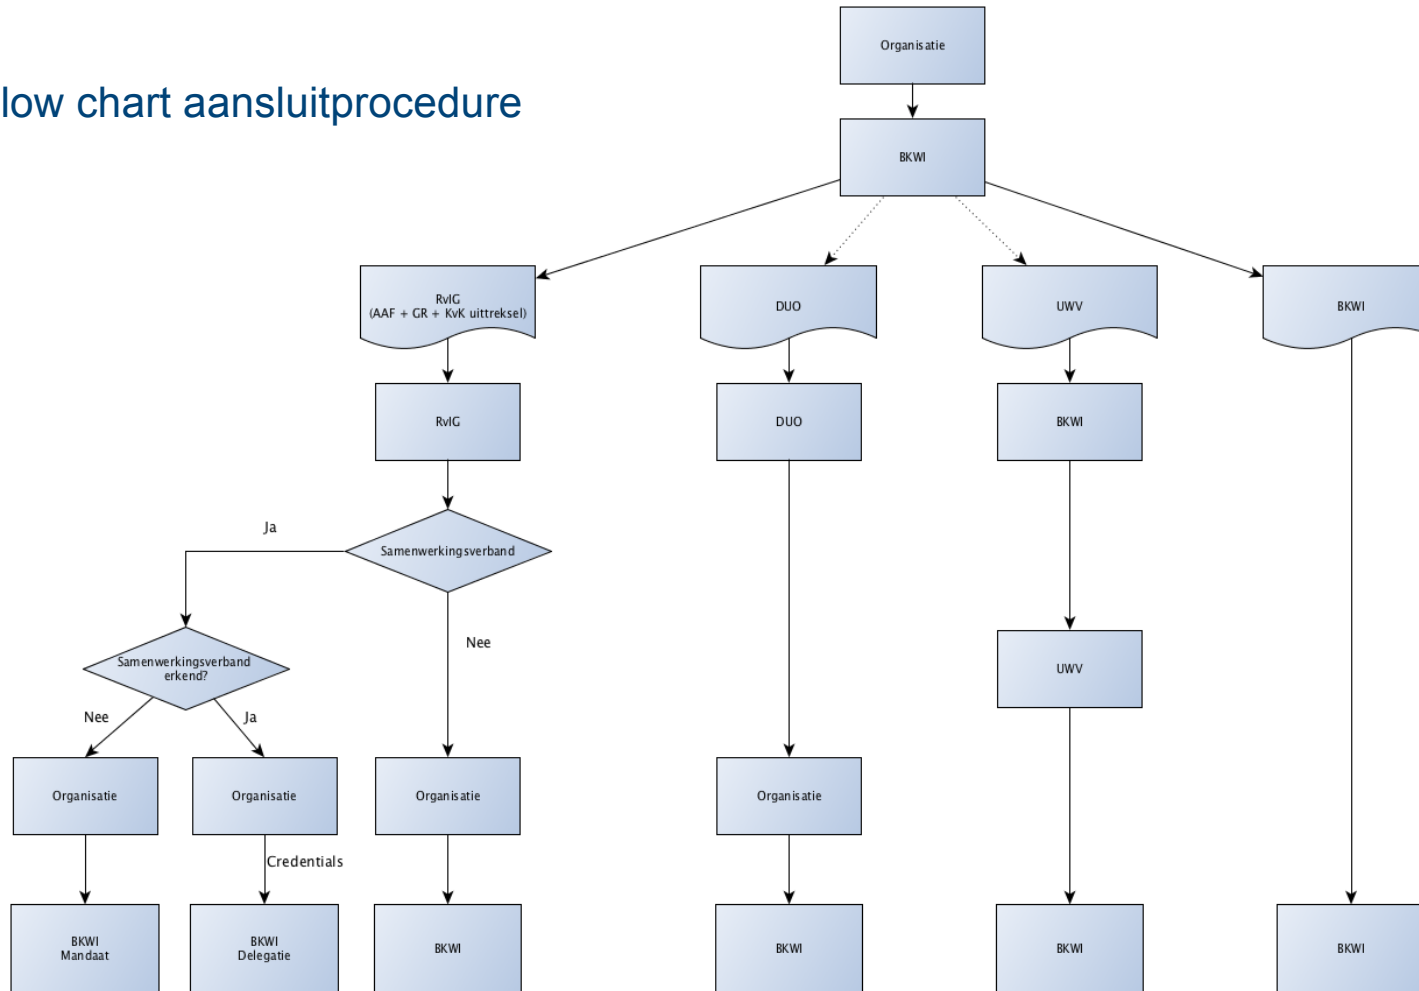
low chart aansluitprocedure

Organisatie

BKWI

RvIG
(AAF + GR + KvK uittreksel)

DUO

UWV

BKWI

RvIG

DUO

BKWI

Ja

Samenwerkingsverband

Samenwerkingsverband erkend?

Nee

Nee

Ja

UWV

Organisatie

Organisatie

Organisatie

Organisatie

Credentials

BKWI
Mandaat

BKWI
Delegatie

BKWI

BKWI

BKWI

BKWI